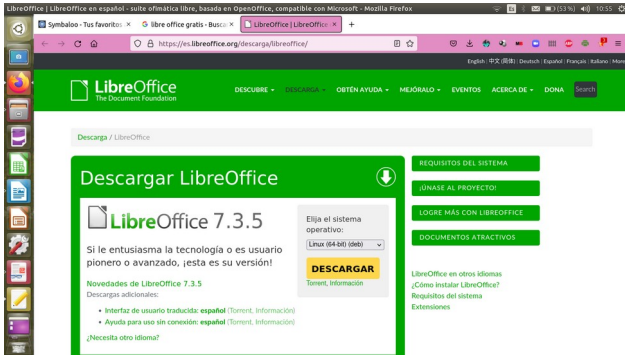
LibreOffice | LibreOffice en español - suite ofimática libre, basada en OpenOffice, compatible con Microsoft - Mozilla Firefox
(53 %) 10:55

Symbaloo - Tus favoritos ×
libre office gratis - Busca ×
LibreOffice | LibreOffice ×
+

https://es.libreoffice.org/descarga/libreoffice/

English | 中文 (简体) | Deutsch | Español | Français | Italiano | More

LibreOffice
The Document Foundation

DESCUBRE ▾ DESCARGA ▾ OBTÉN AYUDA ▾ MEJÓRALO ▾ EVENTOS ACERCA DE ▾ DONA Search

Descarga / LibreOffice

Descargar LibreOffice

LibreOffice 7.3.5

Si le entusiasma la tecnología o es usuario pionero o avanzado, ¡esta es su versión!

Elija el sistema operativo:
Linux (64-bit) (deb)

DESCARGAR
Torrent, Información

Novedades de LibreOffice 7.3.5
Descargas adicionales:

• Interfaz de usuario traducida: español (Torrent, Información)
• Ayuda para uso sin conexión: español (Torrent, Información)

¿Necesita otro idioma?

REQUISITOS DEL SISTEMA
¡ÚNASE AL PROYECTO!
LOGRE MÁS CON LIBREOFFICE
DOCUMENTOS ATRACTIVOS

LibreOffice en otros idiomas
¿Cómo instalar LibreOffice?
Requisitos del sistema
Extensiones